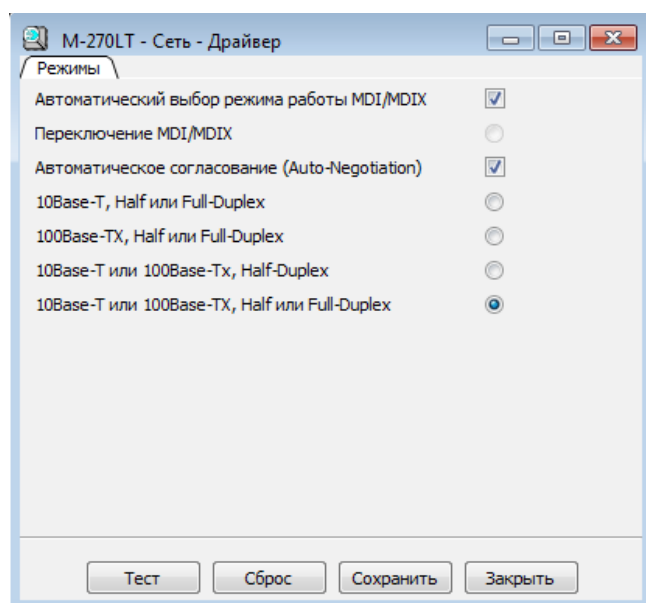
M-270LT - Сеть - Драйвер

Режимы

Автоматический выбор режима работы MDI/MDIX

Переключение MDI/MDIX

Автоматическое согласование (Auto-Negotiation)

10Base-T, Half или Full-Duplex

100Base-TX, Half или Full-Duplex

10Base-T или 100Base-Tx, Half-Duplex

10Base-T или 100Base-TX, Half или Full-Duplex

Тест
Сброс
Сохранить
Закрыть